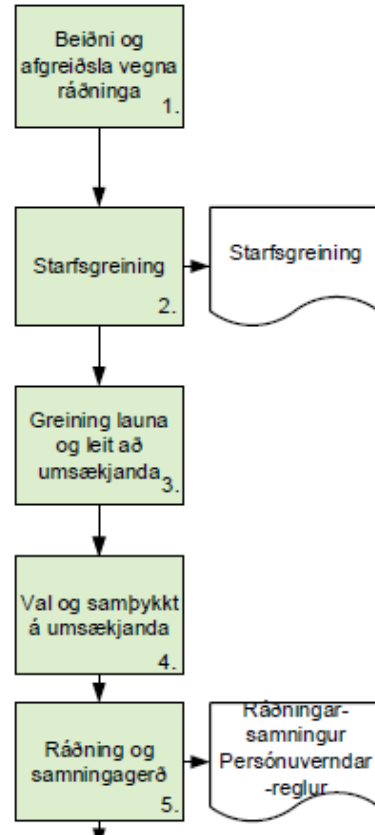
Beiðni og afgreiðsla vegna ráðninga 1.

Starfsgreining 2.

Starfsgreining

Greining launa og leit að umsækjanda 3.

Val og samþykkt á umsækjanda 4.

Ráðning og samningagerð 5.

Ráðningarsamningur Persónuverndar-reglur